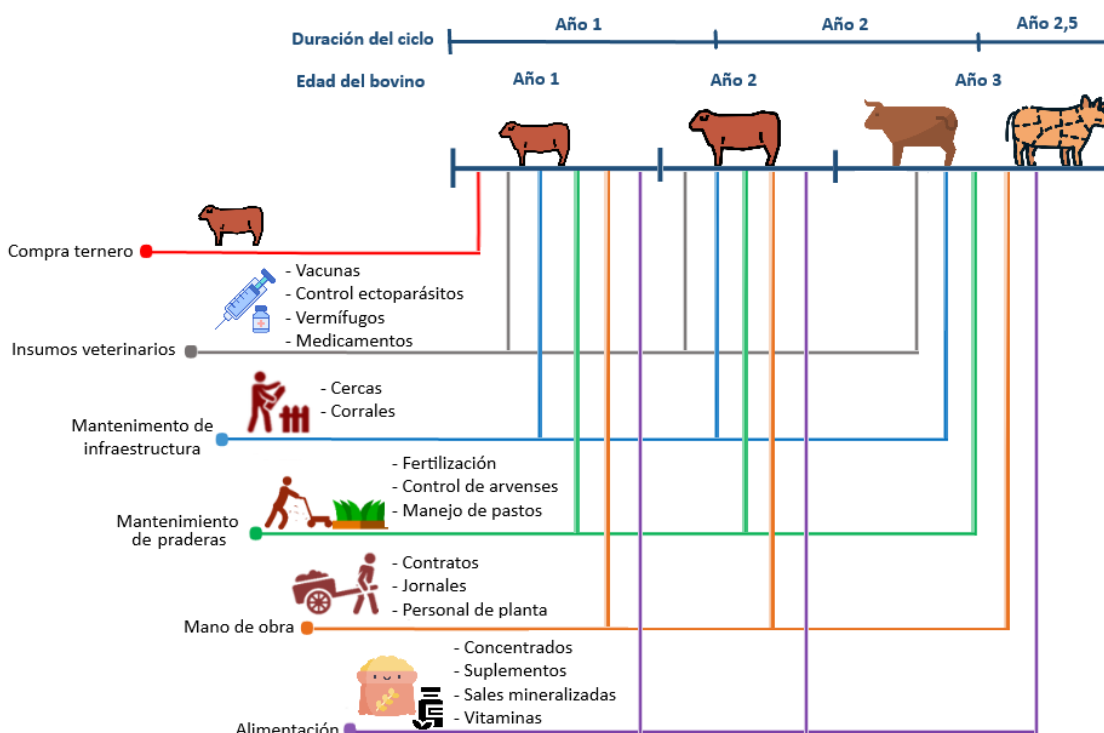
Duración del ciclo
Año 1
Año 2
Año 2,5

Edad del bovino
Año 1
Año 2
Año 3

Compra ternero

- Vacunas
- Control ectoparásitos
- Vermífugos
- Medicamentos
Insumos veterinarios

- Cercas
- Corrales
Mantenimiento de infraestructura

- Fertilización
- Control de arvenses
- Manejo de pastos
Mantenimiento de praderas

- Contratos
- Jornales
- Personal de planta
Mano de obra

- Concentrados
- Suplementos
- Sales mineralizadas
- Vitaminas
Alimentación